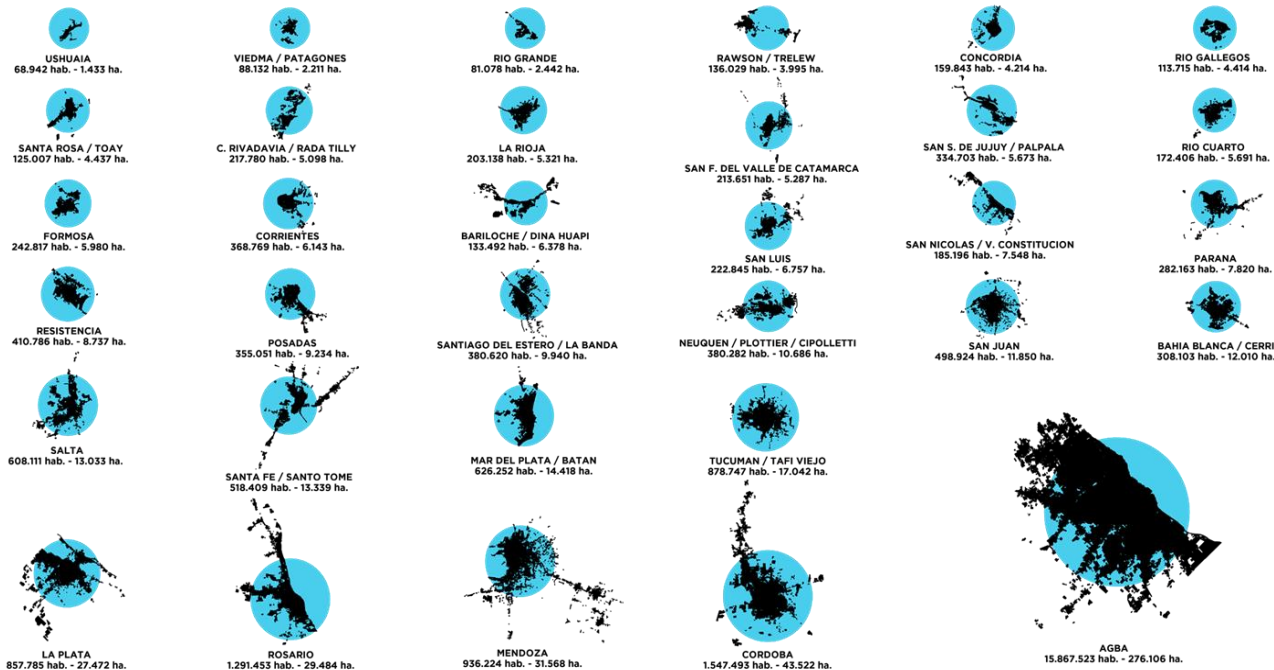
USHUAIA
68.942 hab. - 1.433 ha.

VIEDMA / PATAGONES
88.132 hab. - 2.211 ha.

RIO GRANDE
81.078 hab. - 2.442 ha.

RAWSON / TRELEW
136.029 hab. - 3.995 ha.

CONCORDIA
159.843 hab. - 4.214 ha.

RIO GALLEGOS
113.715 hab. - 4.414 ha.

SANTA ROSA / TOAY
125.007 hab. - 4.437 ha.

C. RIVADAVIA / RADA TILLY
217.780 hab. - 5.098 ha.

LA RIOJA
203.138 hab. - 5.321 ha.

SAN F. DEL VALLE DE CATAMARCA
213.651 hab. - 5.287 ha.

SAN S. DE JUJUY / PALPALA
334.703 hab. - 5.673 ha.

RIO CUARTO
172.406 hab. - 5.691 ha.

FORMOSA
242.817 hab. - 5.980 ha.

CORRIENTES
368.769 hab. - 6.143 ha.

BARILOCHE / DINA HUAPI
133.492 hab. - 6.378 ha.

SAN LUIS
222.845 hab. - 6.757 ha.

SAN NICOLAS / V. CONSTITUCION
185.196 hab. - 7.548 ha.

PARANA
282.163 hab. - 7.820 ha.

RESISTENCIA
410.786 hab. - 8.737 ha.

POSADAS
355.051 hab. - 9.234 ha.

SANTIAGO DEL ESTERO / LA BANDA
380.620 hab. - 9.940 ha.

NEUQUEN / PLOTTIER / CIPOLLETTI
380.282 hab. - 10.686 ha.

SAN JUAN
498.924 hab. - 11.850 ha.

BAHIA BLANCA / CERRI
308.103 hab. - 12.010 ha.

SALTA
608.111 hab. - 13.033 ha.

SANTA FE / SANTO TOME
518.409 hab. - 13.339 ha.

MAR DEL PLATA / BATAN
626.252 hab. - 14.418 ha.

TUCUMAN / TAFI VIEJO
878.747 hab. - 17.042 ha.

LA PLATA
857.785 hab. - 27.472 ha.

ROSARIO
1.291.453 hab. - 29.484 ha.

MENDOZA
936.224 hab. - 31.568 ha.

CORDOBA
1.547.493 hab. - 43.522 ha.

AGBA
15.867.523 hab. - 276.106 ha.